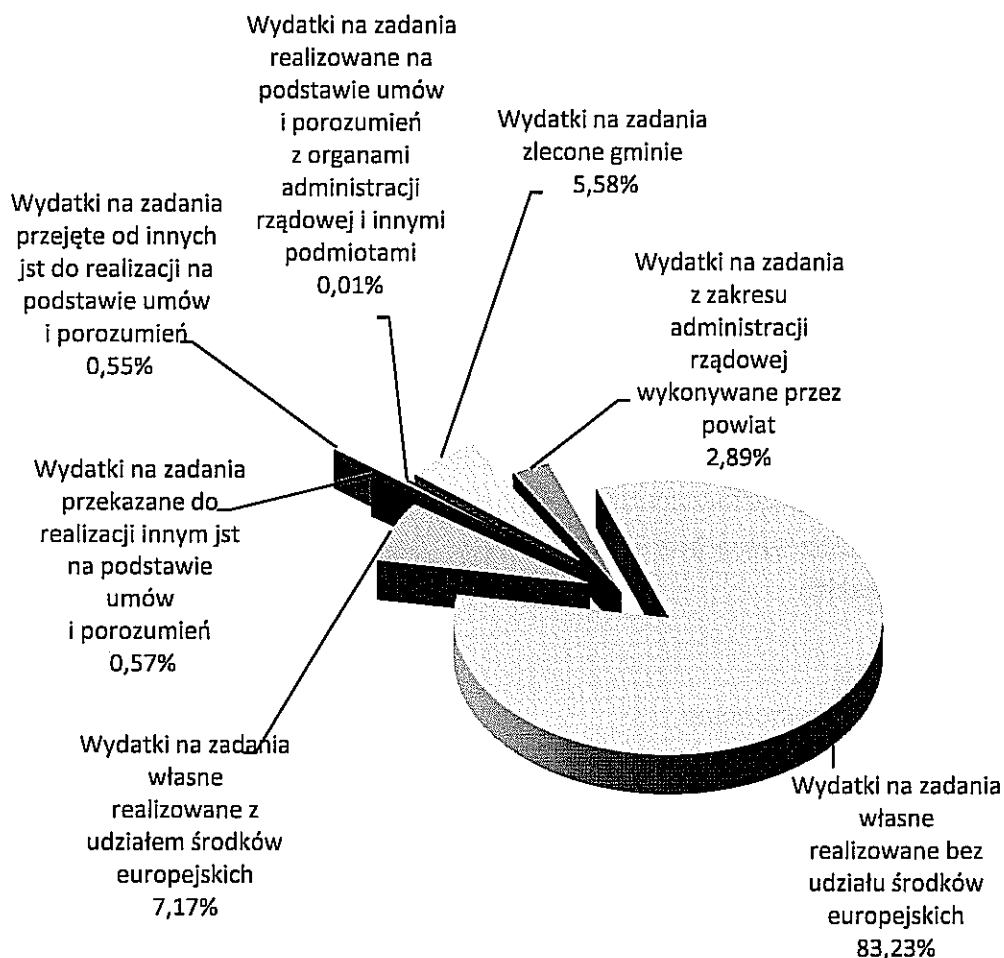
Wydatki na zadania realizowane na podstawie umów i porozumień z organami administracji rządowej i innymi podmiotami
0,01%

Wydatki na zadania zlecone gminie
5,58%

Wydatki na zadania przejęte od innych jst do realizacji na podstawie umów i porozumień
0,55%

Wydatki na zadania z zakresu administracji rządowej wykonywane przez powiat
2,89%

Wydatki na zadania przekazane do realizacji innym jst na podstawie umów i porozumień
0,57%

Wydatki na zadania własne realizowane z udziałem środków europejskich
7,17%

Wydatki na zadania własne realizowane bez udziału środków europejskich
83,23%